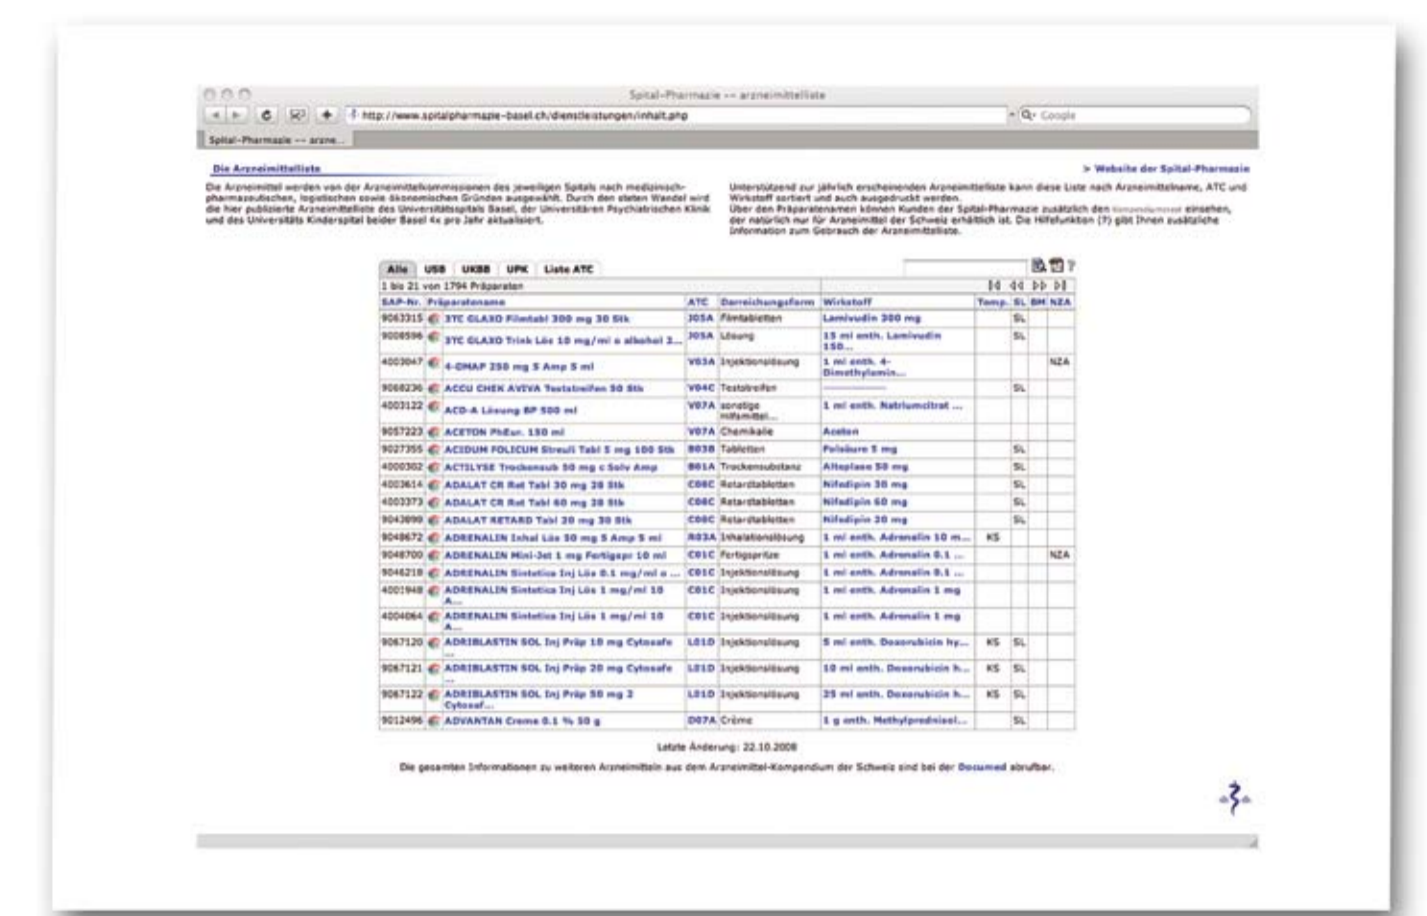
Spital-Pharmazie -- arzneimittelliste

http://www.spitalpharmazie-basel.ch/dienstleistungen/inhalt.php

Q- Google

Spital-Pharmazie -- arzne...

Die Arzneimittelliste

> Website der Spital-Pharmazie

Die Arzneimittel werden von der Arzneimittelkommissionen des jeweiligen Spitals nach medizinisch-pharmazeutischen, logistischen sowie ökonomischen Gründen ausgewählt. Durch den steten Wandel wird die hier publizierte Arzneimittelliste des Universitätsspitals Basel, der Universitären Psychiatrischen Klinik und des Universitäts Kinderspital beider Basel 4x pro Jahr aktualisiert.

Unterstützend zur jährlich erscheinenden Arzneimittelliste kann diese Liste nach Arzneimittelname, ATC und Wirkstoff sortiert und auch ausgedruckt werden.
Über den Präparatenamen können Kunden der Spital-Pharmazie zusätzlich den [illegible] einsehen, der natürlich nur für Arzneimittel der Schweiz erhältlich ist. Die Hilfefunktion (?) gibt Ihnen zusätzliche Information zum Gebrauch der Arzneimittelliste.

Alle | USB | UKBB | UPK | Liste ATC

1 bis 21 von 1794 Präparaten

| SAP-Nr. | Präparatename | ATC | Darreichungsform | Wirkstoff | Temp. | SL | BH | NZA |
|---|---|---|---|---|---|---|---|---|
| 9063315 | 3TC GLAXO Filmtabl 300 mg 30 Stk | J05A | Filmtabletten | Lamivudin 300 mg | | SL | | |
| 9008596 | 3TC GLAXO Trink Lös 10 mg/ml o alkohol 2... | J05A | Lösung | 15 ml enth. Lamivudin 150... | | SL | | |
| 4003047 | 4-DMAP 250 mg 5 Amp 5 ml | V03A | Injektionslösung | 1 ml enth. 4-Dimethylamin... | | | | NZA |
| 9068236 | ACCU CHEK AVIVA Teststreifen 50 Stk | V04C | Teststreifen | ------------ | | SL | | |
| 4003122 | ACD-A Lösung BP 500 ml | V07A | sonstige Hilfsmittel... | 1 ml enth. Natriumcitrat ... | | | | |
| 9057223 | ACETON PhEur. 150 ml | V07A | Chemikalie | Aceton | | | | |
| 9027355 | ACIDUM FOLICUM Streuli Tabl 5 mg 100 Stk | B03B | Tabletten | Folsäure 5 mg | | SL | | |
| 4000302 | ACTILYSE Trockensub 50 mg c Solv Amp | B01A | Trockensubstanz | Alteplase 50 mg | | SL | | |
| 4003614 | ADALAT CR Ret Tabl 30 mg 28 Stk | C08C | Retardtabletten | Nifedipin 30 mg | | SL | | |
| 4003373 | ADALAT CR Ret Tabl 60 mg 28 Stk | C08C | Retardtabletten | Nifedipin 60 mg | | SL | | |
| 9043890 | ADALAT RETARD Tabl 20 mg 30 Stk | C08C | Retardtabletten | Nifedipin 20 mg | | SL | | |
| 9048672 | ADRENALIN Inhal Lös 50 mg 5 Amp 5 ml | R03A | Inhalationslösung | 1 ml enth. Adrenalin 10 m... | KS | | | |
| 9048700 | ADRENALIN Mini-Jet 1 mg Fertigspr 10 ml | C01C | Fertigspritze | 1 ml enth. Adrenalin 0.1 ... | | | | NZA |
| 9046218 | ADRENALIN Sintetica Inj Lös 0.1 mg/ml o ... | C01C | Injektionslösung | 1 ml enth. Adrenalin 0.1 ... | | | | |
| 4001948 | ADRENALIN Sintetica Inj Lös 1 mg/ml 10 A... | C01C | Injektionslösung | 1 ml enth. Adrenalin 1 mg | | | | |
| 4004064 | ADRENALIN Sintetica Inj Lös 1 mg/ml 10 A... | C01C | Injektionslösung | 1 ml enth. Adrenalin 1 mg | | | | |
| 9067120 | ADRIBLASTIN SOL Inj Präp 10 mg Cytosafe ... | L01D | Injektionslösung | 5 ml enth. Doxorubicin hy... | KS | SL | | |
| 9067121 | ADRIBLASTIN SOL Inj Präp 20 mg Cytosafe ... | L01D | Injektionslösung | 10 ml enth. Doxorubicin h... | KS | SL | | |
| 9067122 | ADRIBLASTIN SOL Inj Präp 50 mg 2 Cytosaf... | L01D | Injektionslösung | 25 ml enth. Doxorubicin h... | KS | SL | | |
| 9012496 | ADVANTAN Creme 0.1 % 50 g | D07A | Crème | 1 g enth. Methylprednisol... | | SL | | |

Letzte Änderung: 22.10.2008

Die gesamten Informationen zu weiteren Arzneimitteln aus dem Arzneimittel-Kompendium der Schweiz sind bei der Documed abrufbar.